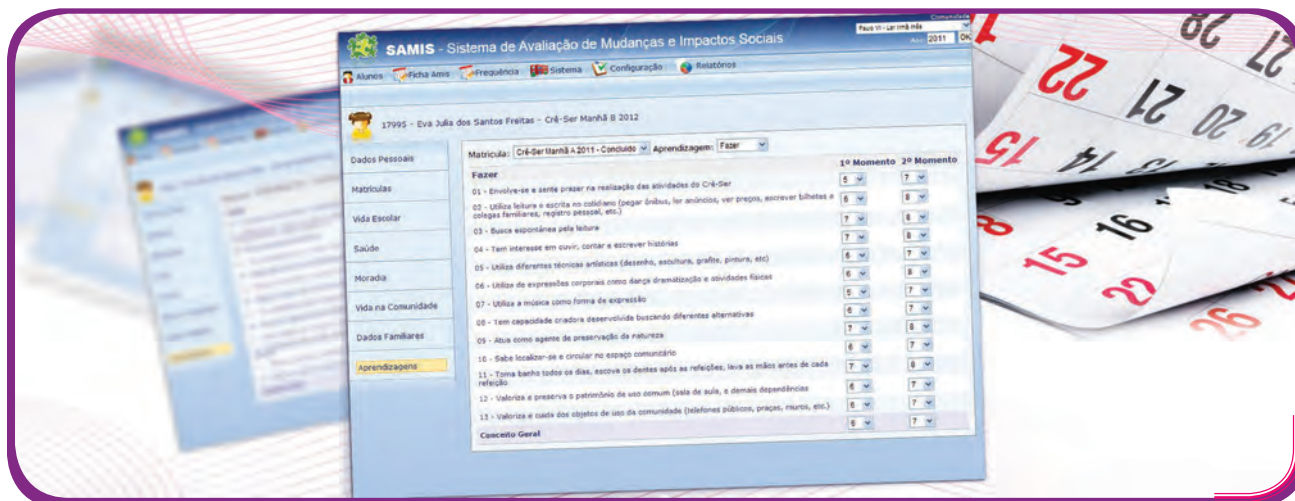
SAMIS - Sistema de Avaliação de Mudanças e Impactos Sociais

Comunidade
Paulo VI - Lar irmã Ilda
Ano 2011 OK

Alunos | Ficha Amis | Frequência | Sistema | Configuração | Relatórios

17995 - Eva Julia dos Santos Freitas - Crê-Ser Manhã B 2012

Dados Pessoais
Matrículas
Vida Escolar
Saúde
Moradia
Vida na Comunidade
Dados Familiares
Aprendizagens

Matrícula: Crê-Ser Manhã A 2011 - Concluído Aprendizagem: Fazer

| Fazer | 1º Momento | 2º Momento |
|---|---|---|
| 01 - Envolve-se e sente prazer na realização das atividades do Crê-Ser | 5 | 7 |
| 02 - Utiliza leitura e escrita no cotidiano (pegar ônibus, ler anúncios, ver preços, escrever bilhetes a colegas familiares, registro pessoal, etc.) | 6 | 8 |
| 03 - Busca espontânea pela leitura | 7 | 6 |
| 04 - Tem interesse em ouvir, contar e escrever histórias | 7 | 8 |
| 05 - Utiliza diferentes técnicas artísticas (desenho, escultura, grafite, pintura, etc) | 6 | 7 |
| 06 - Utiliza de expressões corporais como dança dramatização e atividades físicas | 6 | 8 |
| 07 - Utiliza a música como forma de expressão | 5 | 7 |
| 08 - Tem capacidade criadora desenvolvida buscando diferentes alternativas | 6 | 7 |
| 09 - Atua como agente de preservação da natureza | 7 | 8 |
| 10 - Sabe localizar-se e circular no espaço comunitário | 6 | 7 |
| 11 - Toma banho todos os dias, escova os dentes após as refeições, lava as mãos antes de cada refeição | 7 | 8 |
| 12 - Valoriza e preserva o patrimônio de uso comum (sala de aula, e demais dependências | 6 | 7 |
| 13 - Valoriza e cuida dos objetos de uso da comunidade (telefones públicos, praças, muros, etc.) | 6 | 7 |
| Conceito Geral | 6 | 7 |

22 21 20 19 15 16 15 22 26 27 28